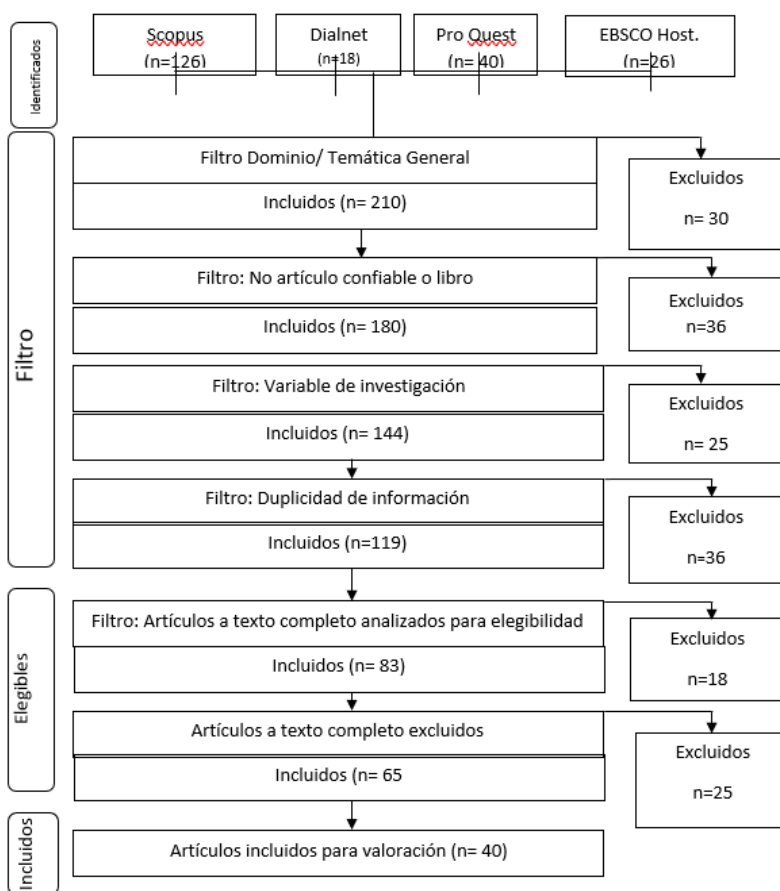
Identificados

Scopus (n=126)

Dialnet (n=18)

Pro Quest (n= 40)

EBSCO Host. (n=26)

Filtro

Filtro Dominio/ Temática General

Incluidos (n= 210)

Excluidos n= 30

Filtro: No artículo confiable o libro

Incluidos (n= 180)

Excluidos n=36

Filtro: Variable de investigación

Incluidos (n= 144)

Excluidos n= 25

Filtro: Duplicidad de información

Incluidos (n=119)

Excluidos n=36

Elegibles

Filtro: Artículos a texto completo analizados para elegibilidad

Incluidos (n= 83)

Excluidos n=18

Artículos a texto completo excluidos

Incluidos (n= 65

Excluidos n=25

Incluidos

Artículos incluidos para valoración (n= 40)